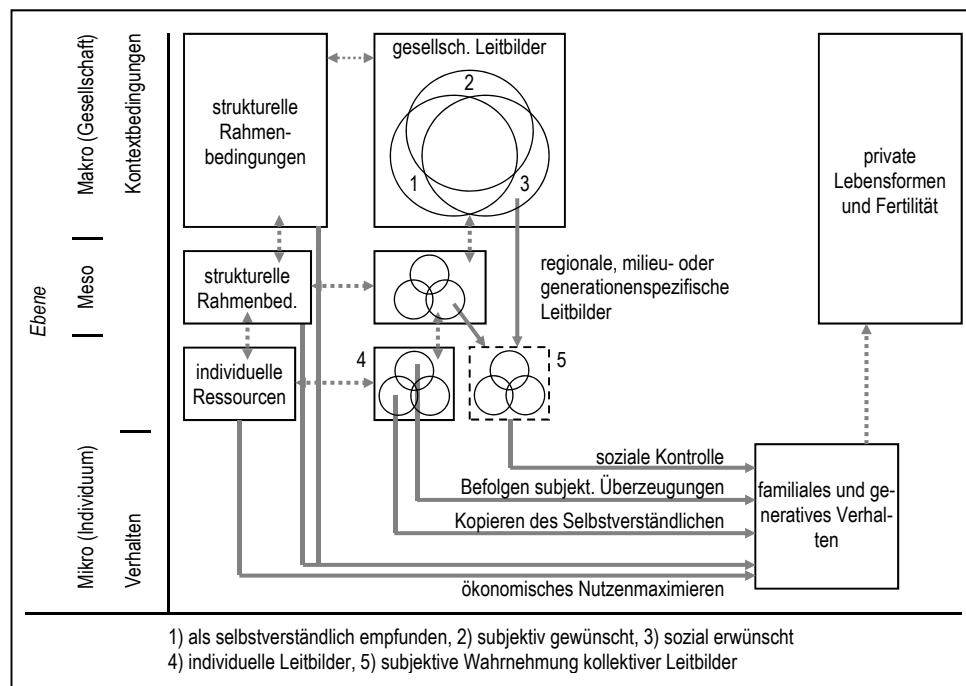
Ebene

Makro (Gesellschaft)

Kontextbedingungen

Meso

Mikro (Individuum)

Verhalten

strukturelle Rahmenbedingungen

gesellsch. Leitbilder

2

1

3

private Lebensformen und Fertilität

strukturelle Rahmenbed.

regionale, milieu- oder generationenspezifische Leitbilder

individuelle Ressourcen

4

5

soziale Kontrolle

Befolgen subjekt. Überzeugungen

Kopieren des Selbstverständlichen

familiales und generatives Verhalten

ökonomisches Nutzenmaximieren

1) als selbstverständlich empfunden, 2) subjektiv gewünscht, 3) sozial erwünscht
4) individuelle Leitbilder, 5) subjektive Wahrnehmung kollektiver Leitbilder